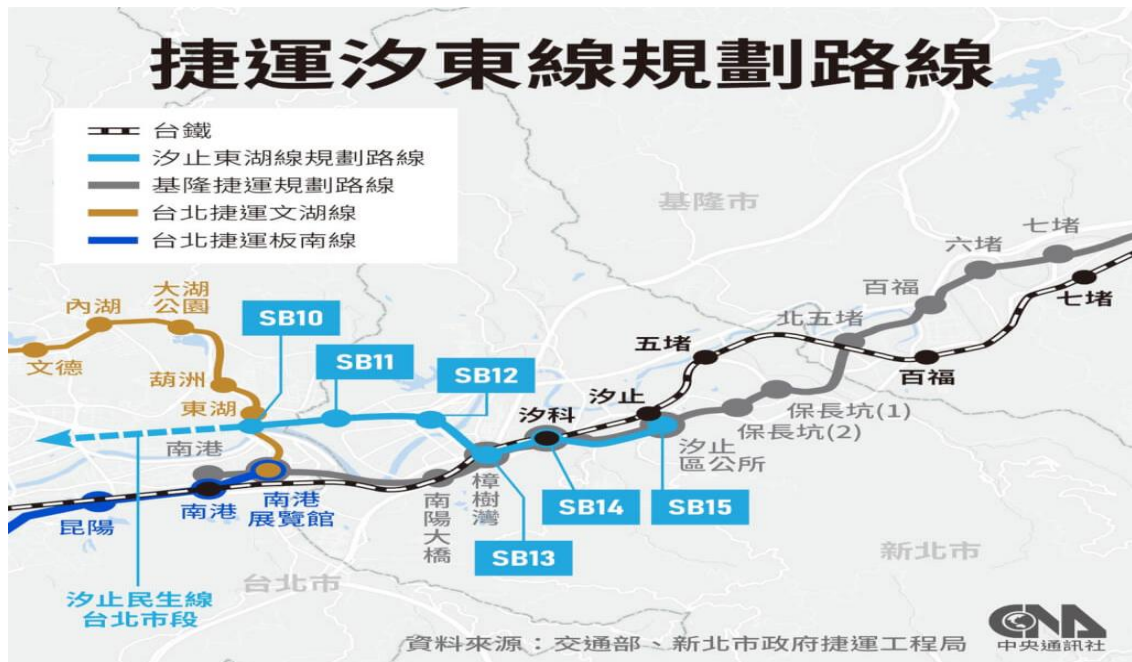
捷運汐東線規劃路線

台鐵
汐止東湖線規劃路線
基隆捷運規劃路線
台北捷運文湖線
台北捷運板南線

基隆市
七堵
六堵
百福
七堵
北五堵
五堵
百福
大湖公園
內湖
文德
葫洲
東湖
SB10
SB11
SB12
汐止
汐科
保長坑(1)
保長坑(2)
汐止區公所
南港
南港
南港展覽館
昆陽
南陽大橋
樟樹灣
SB13
SB14
SB15
新北市
台北市
汐止民生線台北市段

資料來源：交通部、新北市政府捷運工程局
CNA 中央通訊社